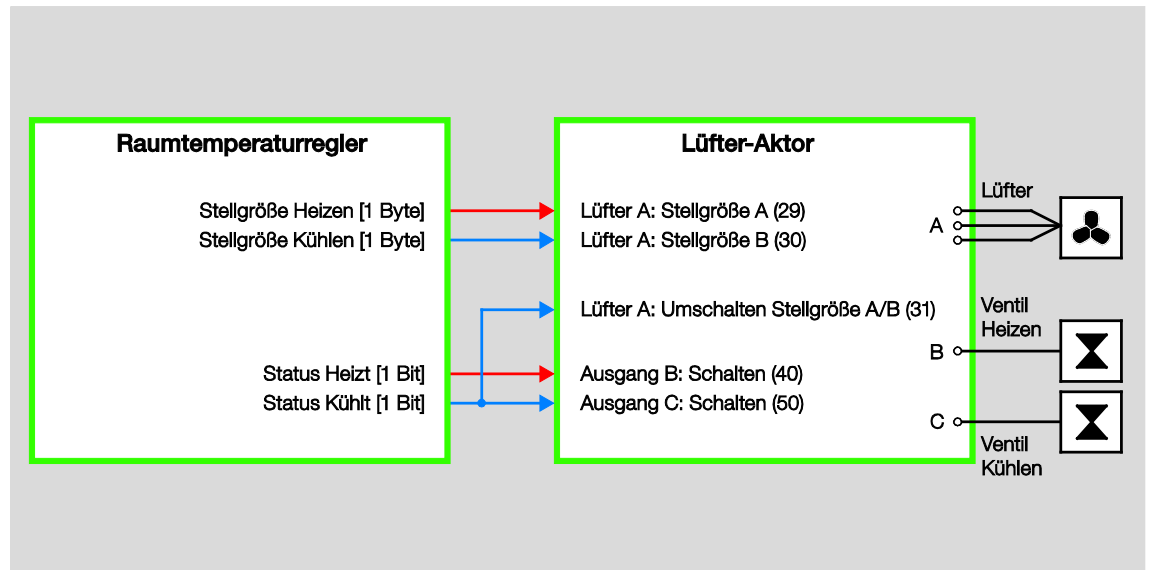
Raumtemperaturregler

Stellgröße Heizen [1 Byte]
Stellgröße Kühlen [1 Byte]

Status Heizt [1 Bit]
Status Kühlt [1 Bit]

Lüfter-Aktor

Lüfter A: Stellgröße A (29)
Lüfter A: Stellgröße B (30)

Lüfter A: Umschalten Stellgröße A/B (31)

Ausgang B: Schalten (40)
Ausgang C: Schalten (50)

Lüfter
A

Ventil
Heizen
B

C
Ventil
Kühlen